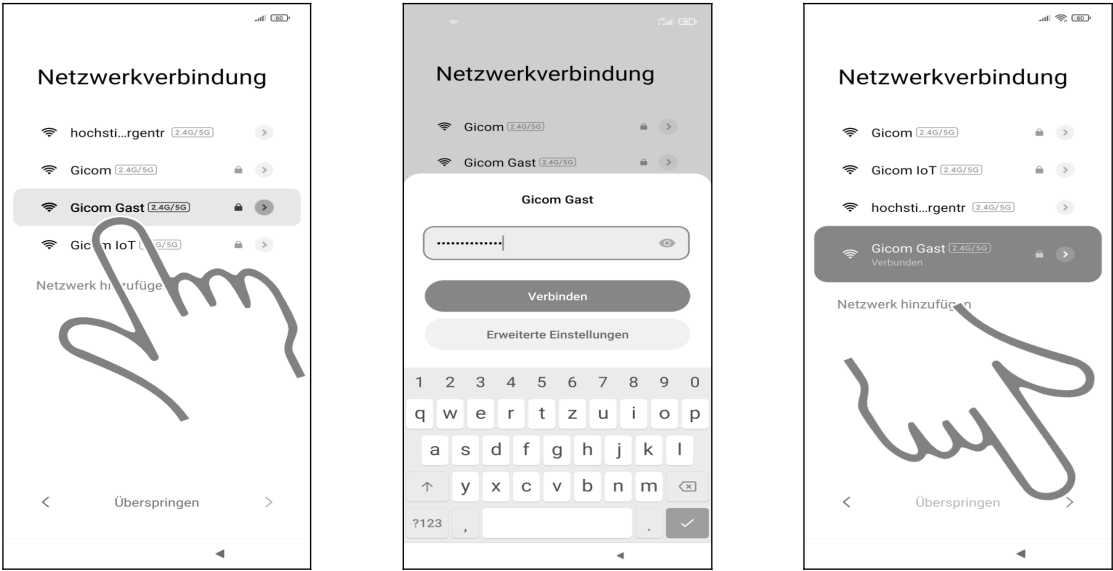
60

Netzwerkverbindung

hochsti...rgentr 2.4G/5G

Gicom 2.4G/5G

Gicom Gast 2.4G/5G

Gic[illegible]m IoT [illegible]G/5G

Netzwerk hi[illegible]zufüge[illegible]

<

Überspringen

>

Netzwerkverbindung

Gicom 2.4G/5G

Gicom Gast 2.4G/5G

Gicom Gast

••••••••••••••

Verbinden

Erweiterte Einstellungen

1 2 3 4 5 6 7 8 9 0

q w e r t z u i o p

a s d f g h j k l

y x c v b n m

?123 , .

60

Netzwerkverbindung

Gicom 2.4G/5G

Gicom IoT 2.4G/5G

hochsti...rgentr 2.4G/5G

Gicom Gast 2.4G/5G
Verbunden

Netzwerk hinzufüg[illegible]n

<

Überspringen

>